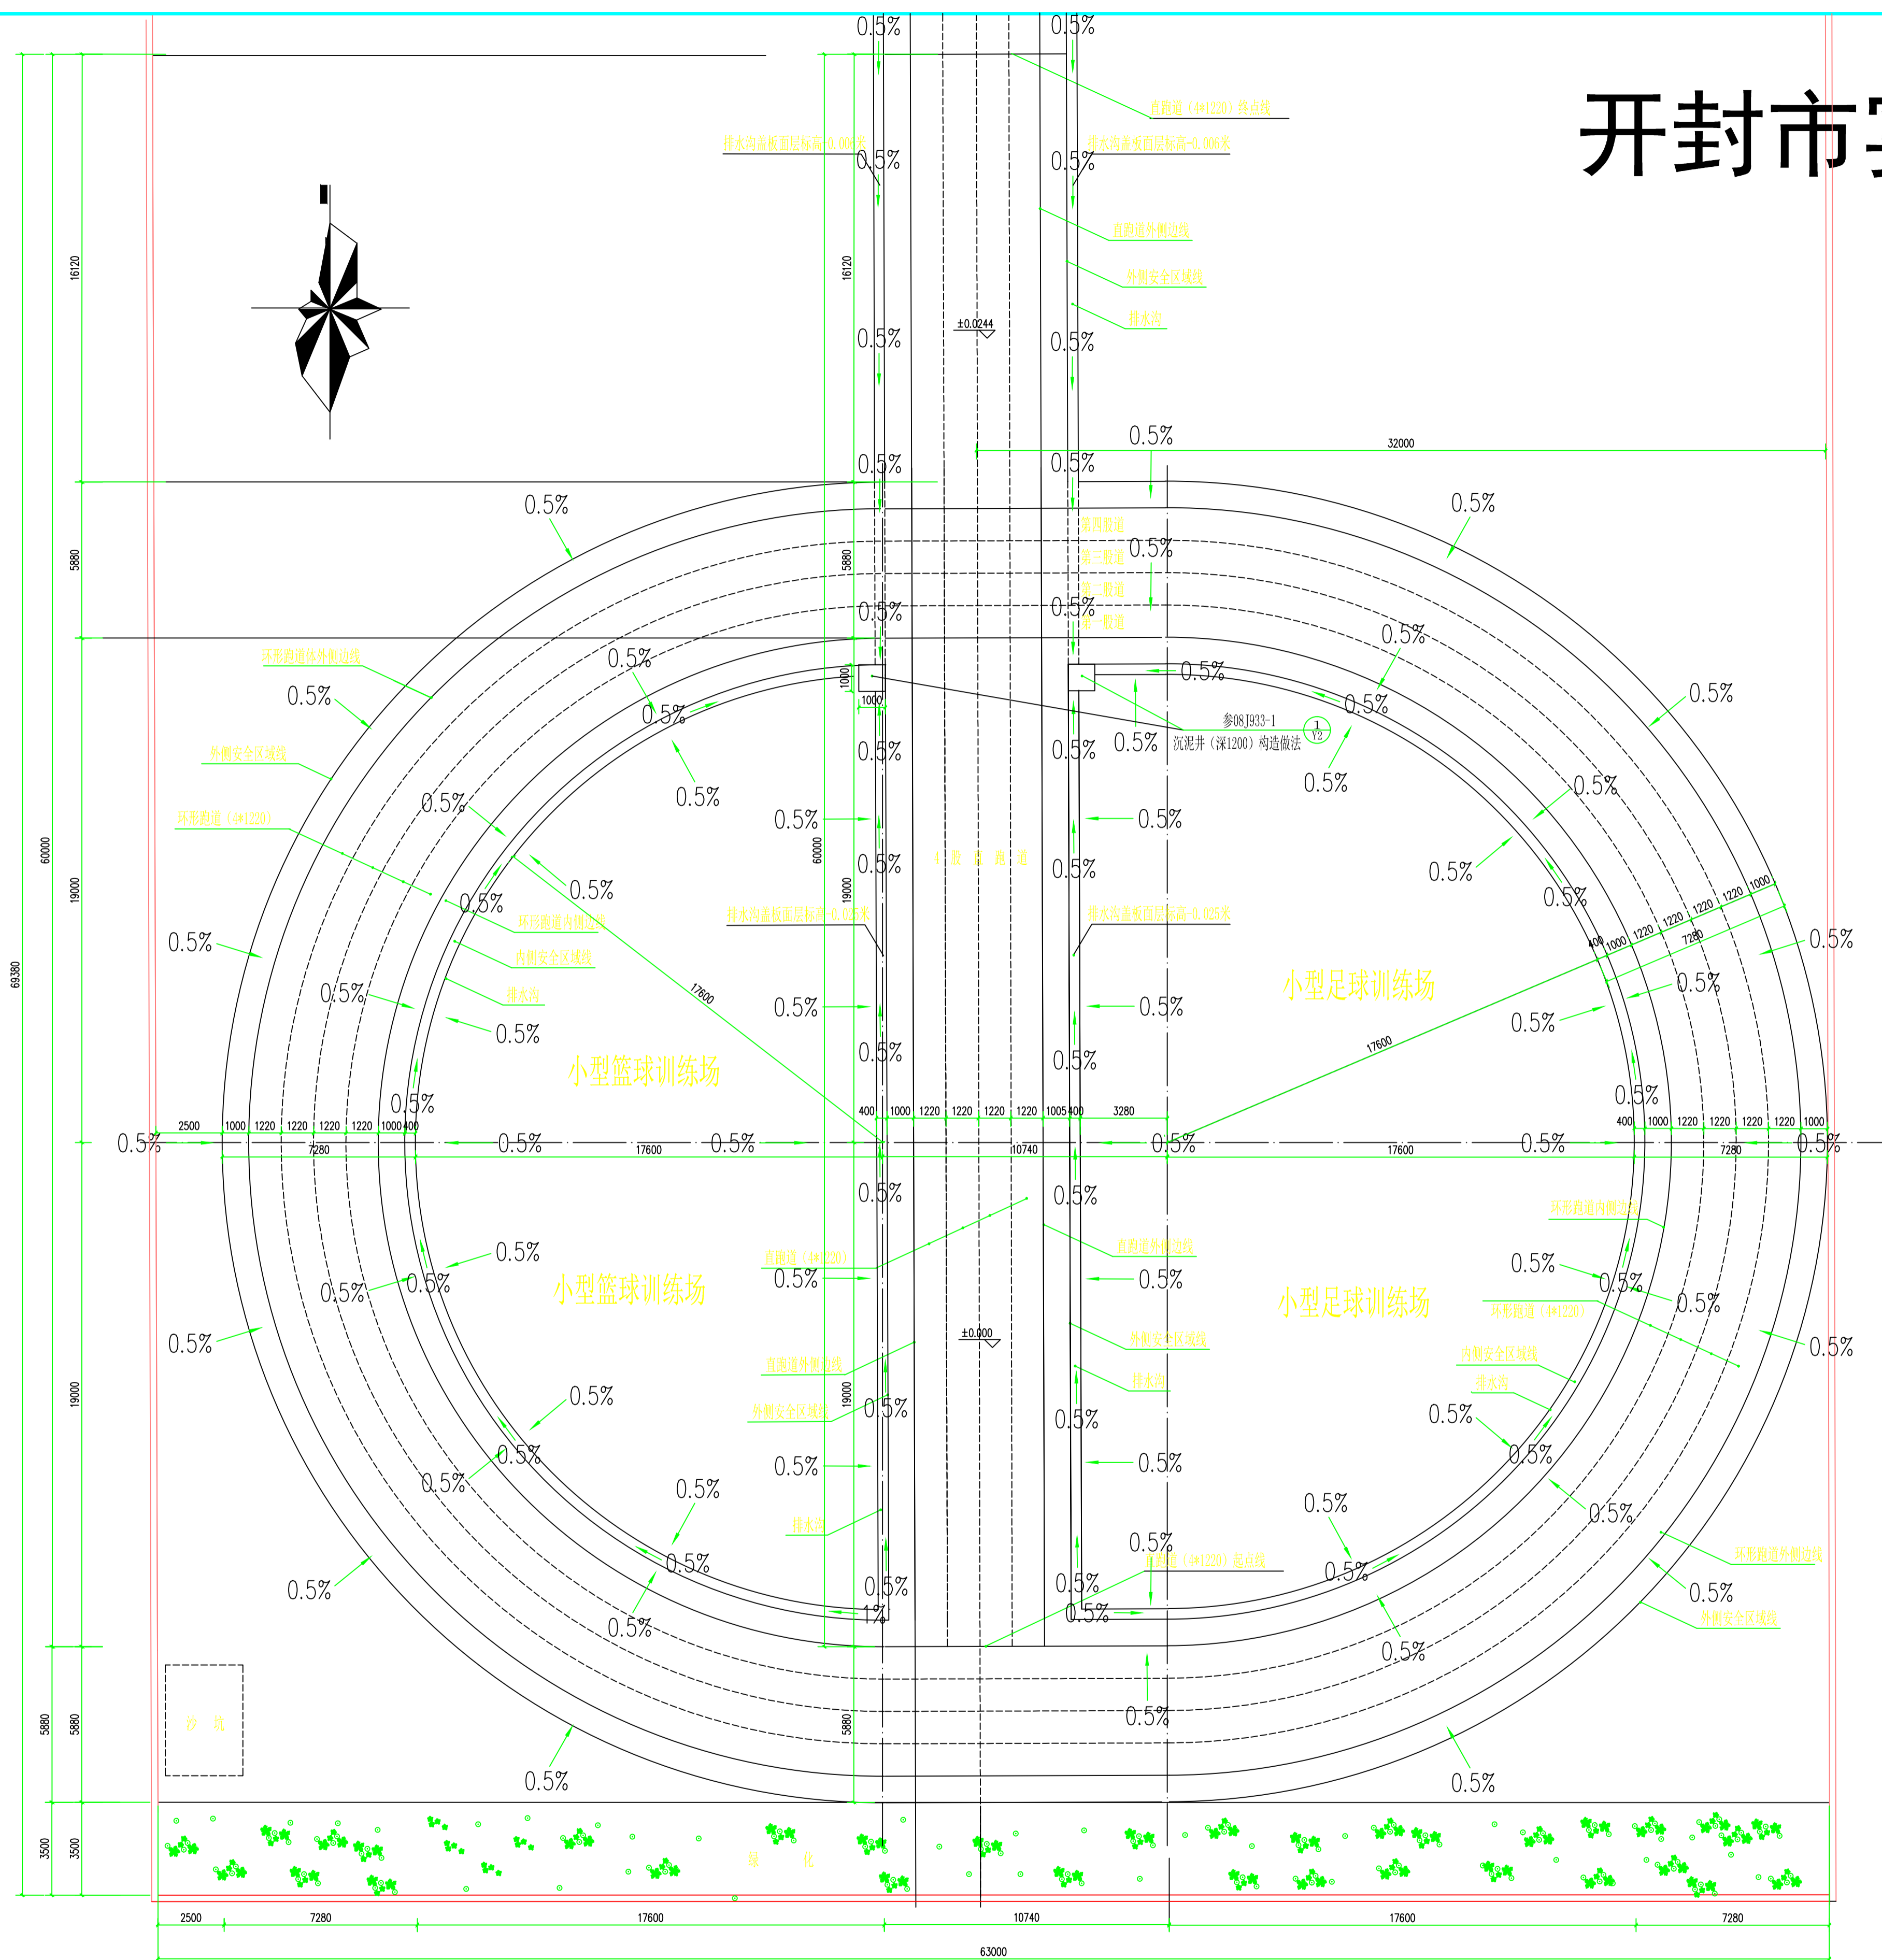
开封市

0.5% 0.5%

直跑道（4*1220）终点线

排水沟盖板面层标高-0.005米

排水沟盖板面层标高-0.005米

直跑道外侧边线

外侧安全区域线

排水沟

16120

16120

±0.0244

0.5%

32000

第四跑道

第三跑道

第二跑道

第一跑道

环形跑道外侧边线

外侧安全区域线

环形跑道（4*1220）

参08J933-1

沉泥井（深1200）构造做法

1000

1000

环形跑道内侧边线

内侧安全区域线

排水沟

排水沟盖板面层标高-0.025米

排水沟盖板面层标高-0.025米

直跑道

17600

17600

小型篮球训练场

小型足球训练场

小型篮球训练场

小型足球训练场

60000

60000

69380

19000

19000

5880

5880

3500

2500 1000 1220 1220 1220 1220 1000 400

7280

400 1000 1220 1220 1220 1220 1005 400

3280

10740

400 1000 1220 1220 1220 1220 1000

7280

400 1000 1220 1220 1220 1000

7280

直跑道（4*1220）

直跑道外侧边线

外侧安全区域线

排水沟

±0.000

直跑道外侧边线

外侧安全区域线

排水沟

环形跑道内侧边线

外侧跑道（4*1220）

内侧安全区域线

排水沟

直跑道（4*1220）起点线

1%

环形跑道外侧边线

外侧安全区域线

沙坑

绿化

2500 7280 17600 10740 17600 7280

63000